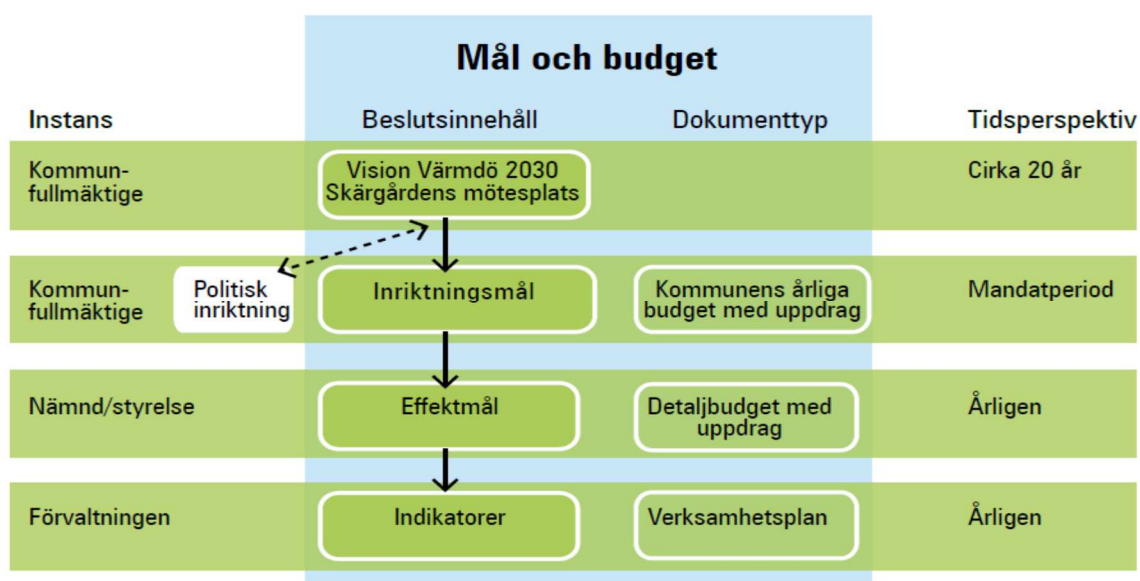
Mål och budget

Instans

Beslutsinnehåll

Dokumenttyp

Tidsperspektiv

Kommunfullmäktige

Vision Värmdö 2030 Skärgårdens mötesplats

Cirka 20 år

Kommunfullmäktige

Politisk inriktning

Inriktningsmål

Kommunens årliga budget med uppdrag

Mandatperiod

Nämnd/styrelse

Effektmål

Detaljbudget med uppdrag

Årligen

Förvaltningen

Indikatorer

Verksamhetsplan

Årligen